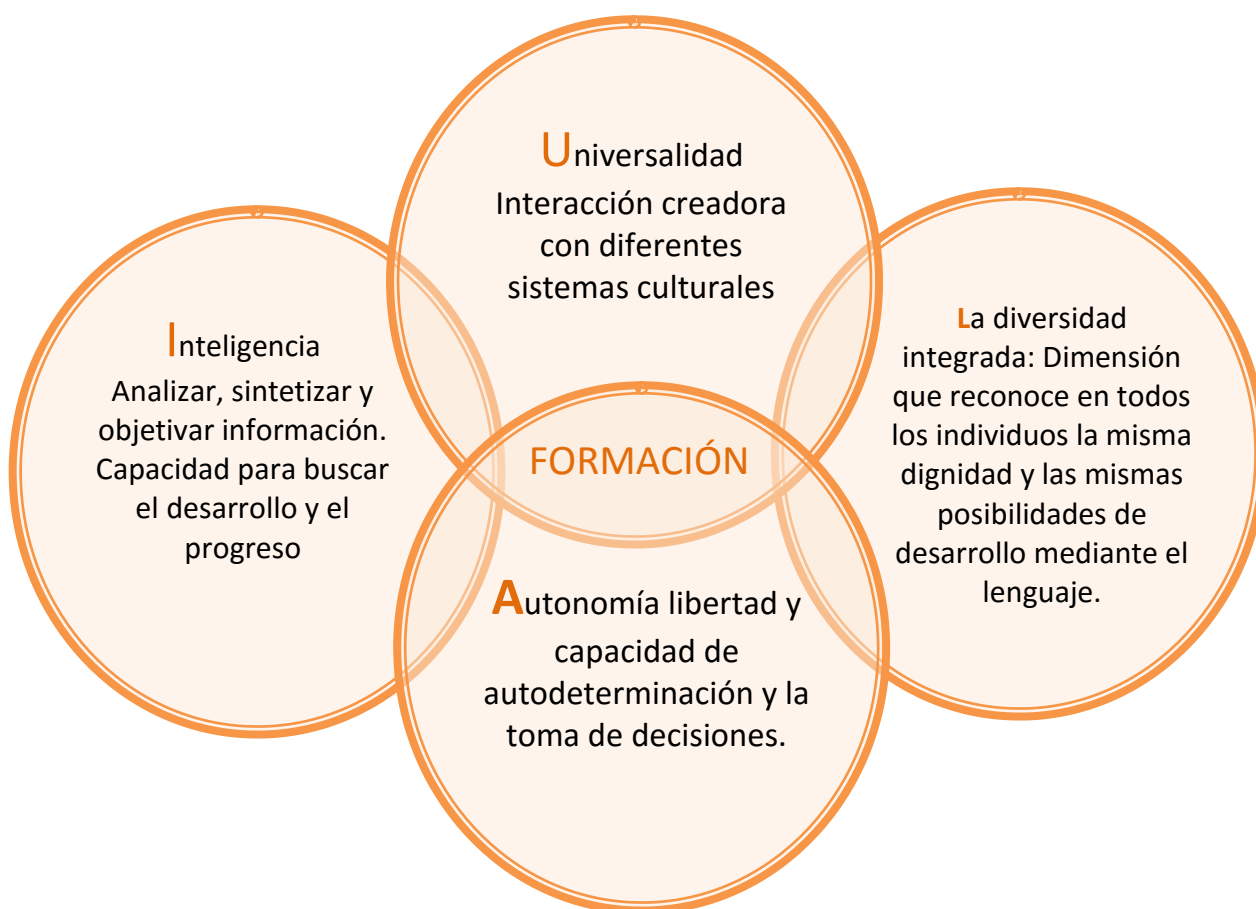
Universalidad
Interacción creadora con diferentes sistemas culturales

Inteligencia
Analizar, sintetizar y objetivar información. Capacidad para buscar el desarrollo y el progreso

FORMACIÓN

La diversidad integrada: Dimensión que reconoce en todos los individuos la misma dignidad y las mismas posibilidades de desarrollo mediante el lenguaje.

Autonomía libertad y capacidad de autodeterminación y la toma de decisiones.